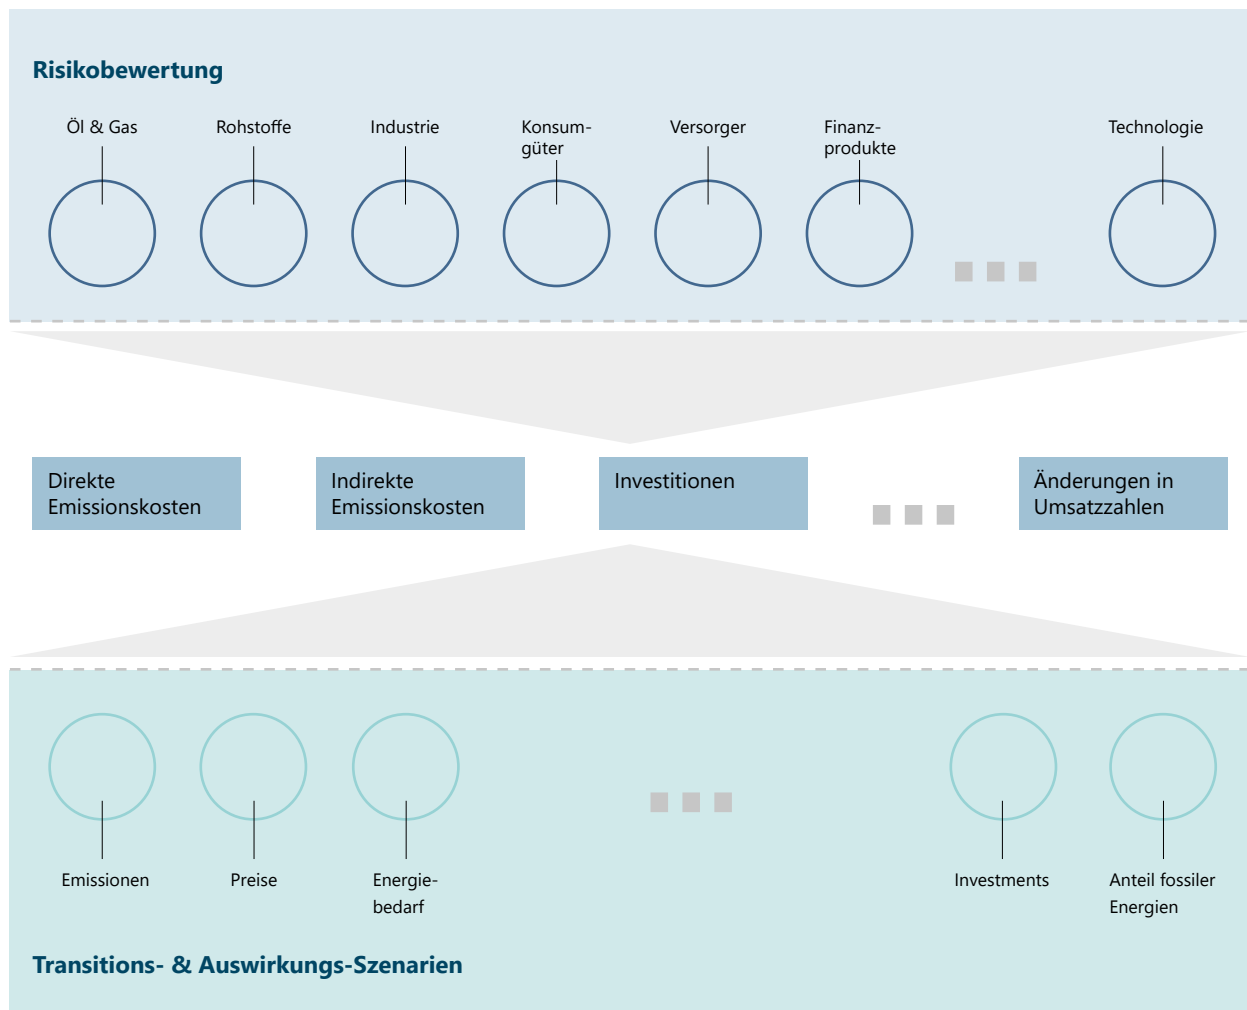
Risikobewertung

Öl & Gas

Rohstoffe

Industrie

Konsumgüter

Versorger

Finanzprodukte

Technologie

Direkte Emissionskosten

Indirekte Emissionskosten

Investitionen

Änderungen in Umsatzzahlen

Emissionen

Preise

Energiebedarf

Investments

Anteil fossiler Energien

Transitions- & Auswirkungs-Szenarien